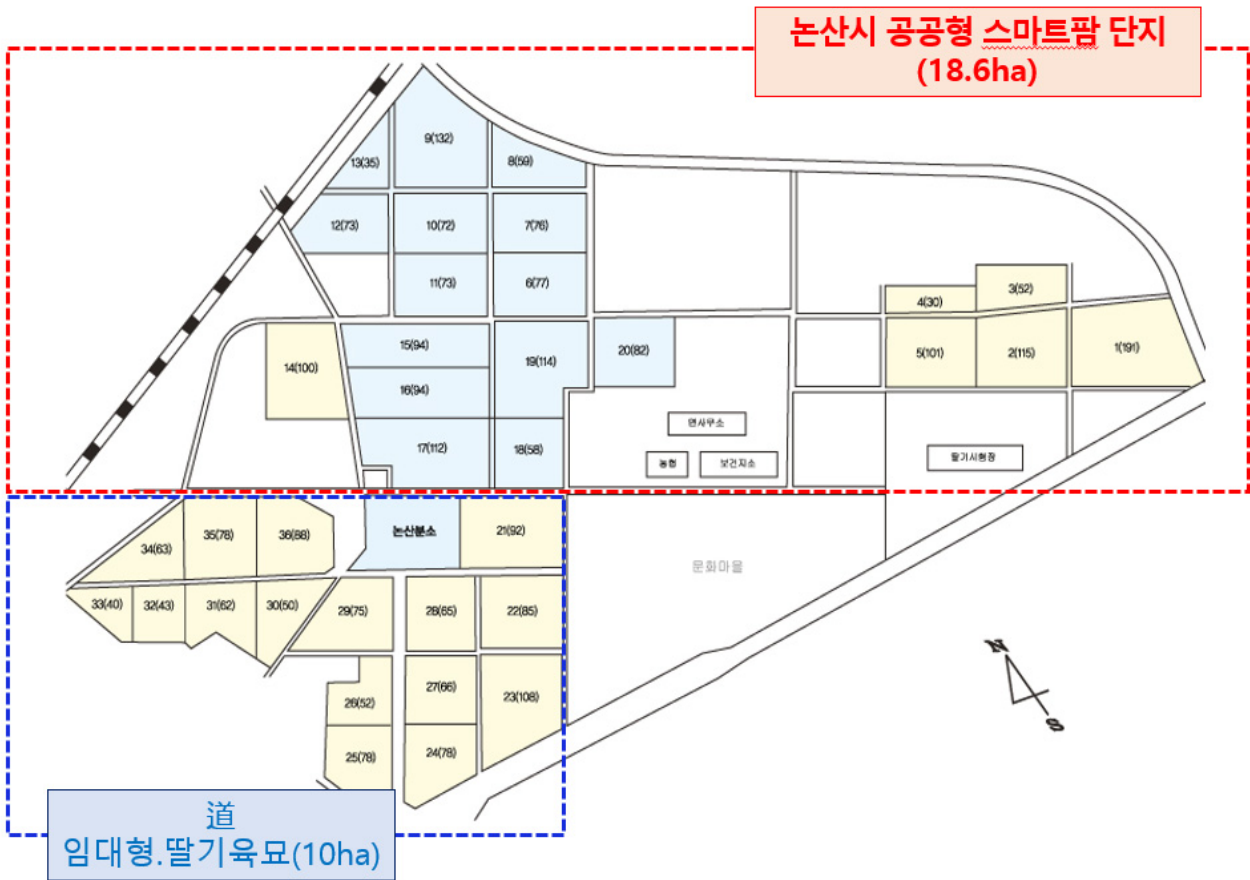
논산시 공공형 스마트팜 단지
(18.6ha)

13(35)
9(132)
8(59)
12(73)
10(72)
7(76)
11(73)
6(77)
4(30)
3(52)
14(100)
15(94)
16(94)
19(114)
20(82)
5(101)
2(115)
1(191)
면사무소
17(112)
18(58)
농협
보건지소
딸기시험장

34(63)
35(78)
36(88)
논산분소
21(92)
문화마을
33(40)
32(43)
31(62)
30(50)
29(75)
28(65)
22(85)
N
S
26(52)
27(66)
23(108)
25(78)
24(78)

道
임대형.딸기육묘(10ha)